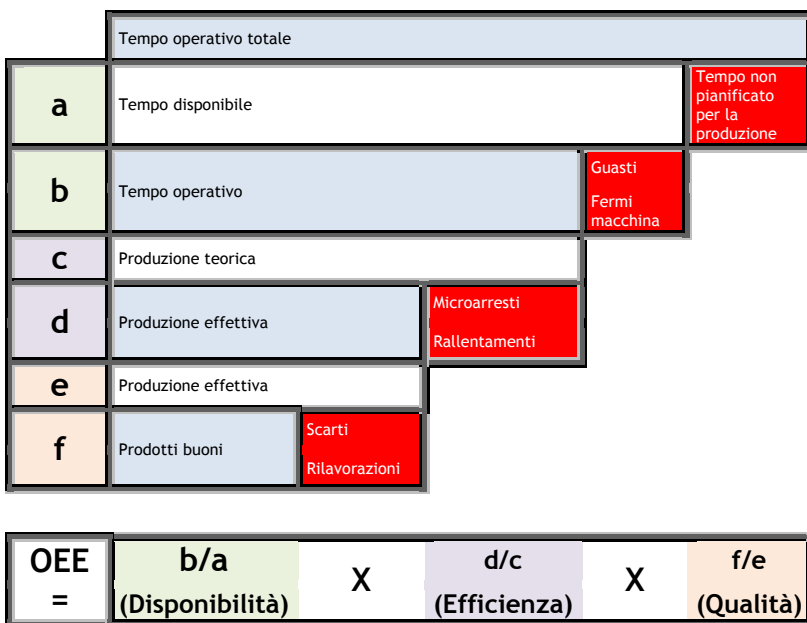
Tempo operativo totale

a | Tempo disponibile | Tempo non pianificato per la produzione

b | Tempo operativo | Guasti

Fermi macchina

c | Produzione teorica

d | Produzione effettiva | Microarresti

Rallentamenti

e | Produzione effettiva

f | Prodotti buoni | Scarti

Rilavorazioni

| OEE = | b/a (Disponibilità) | X | d/c (Efficienza) | X | f/e (Qualità) |
|---|---|---|---|---|---|